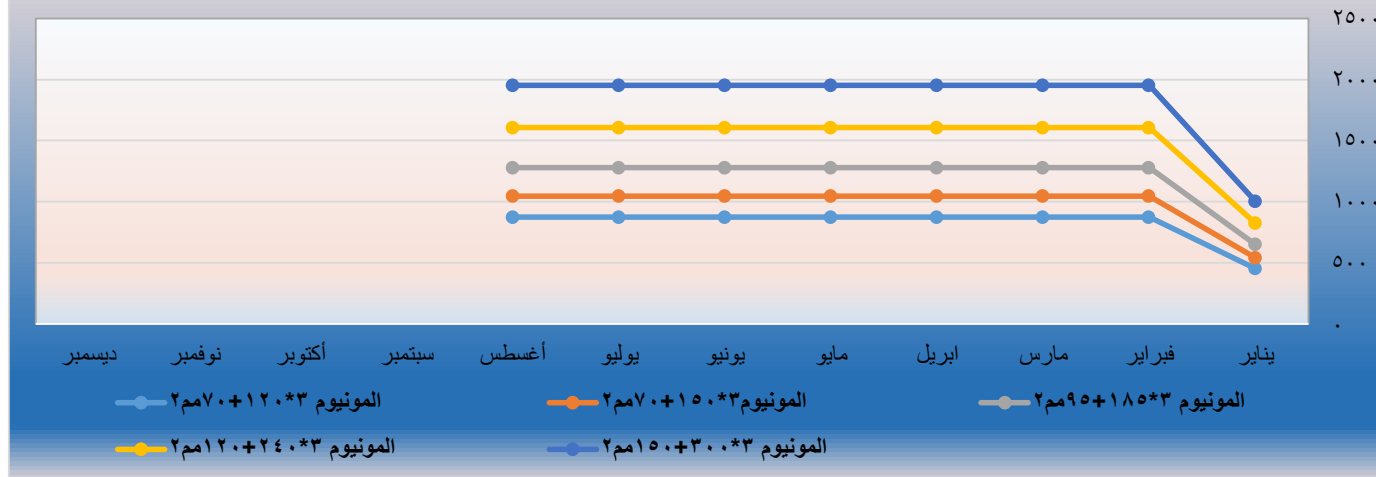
٢٥٠٠
٢٠٠٠
١٥٠٠
١٠٠٠
٥٠٠
٠

يناير
فبراير
مارس
ابريل
مايو
يونيو
يوليو
أغسطس
سبتمبر
أكتوبر
نوفمبر
ديسمبر

الموتيوم ٣*١٢٠+٧٠مم٢
الموتيوم٣*١٥٠+٧٠مم٢
الموتيوم ٣*١٨٥+٩٥مم٢
الموتيوم ٣*٢٤٠+١٢٠مم٢
الموتيوم ٣*٣٠٠+١٥٠مم٢